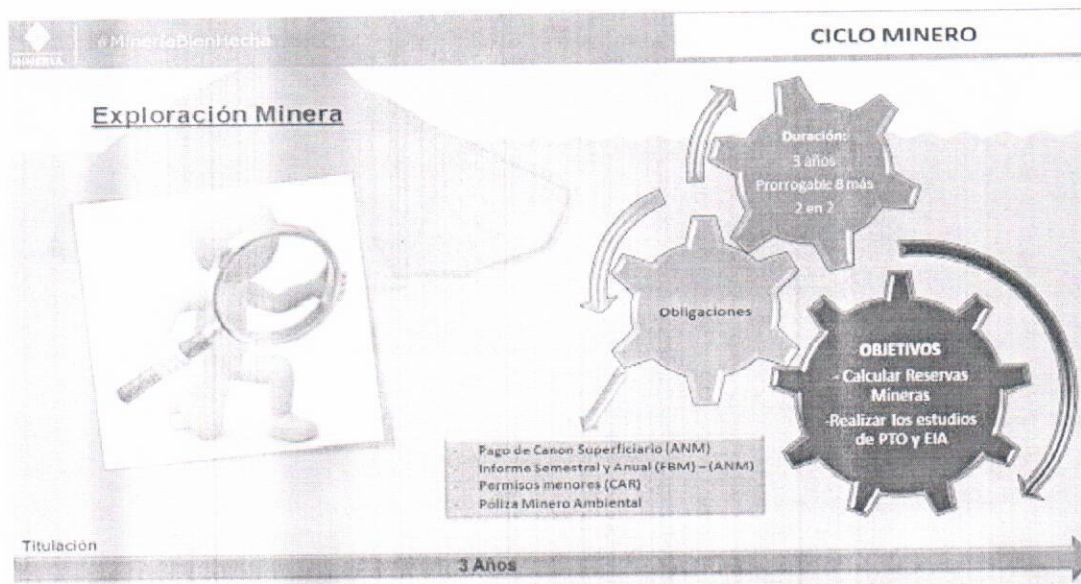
MINERIA #MineriaBienHecha

CICLO MINERO

Exploración Minera

Duración:
3 años
Prorrogable 8 más
2 en 2

Obligaciones

OBJETIVOS
- Calcular Reservas Mineras
-Realizar los estudios de PTO y EIA

- Pago de Canon Superficiario (ANM)
- Informe Semestral y Anual (FBM) – (ANM)
- Permisos menores (CAR)
- Poliza Minero Ambiental

Titulacion

3 Años